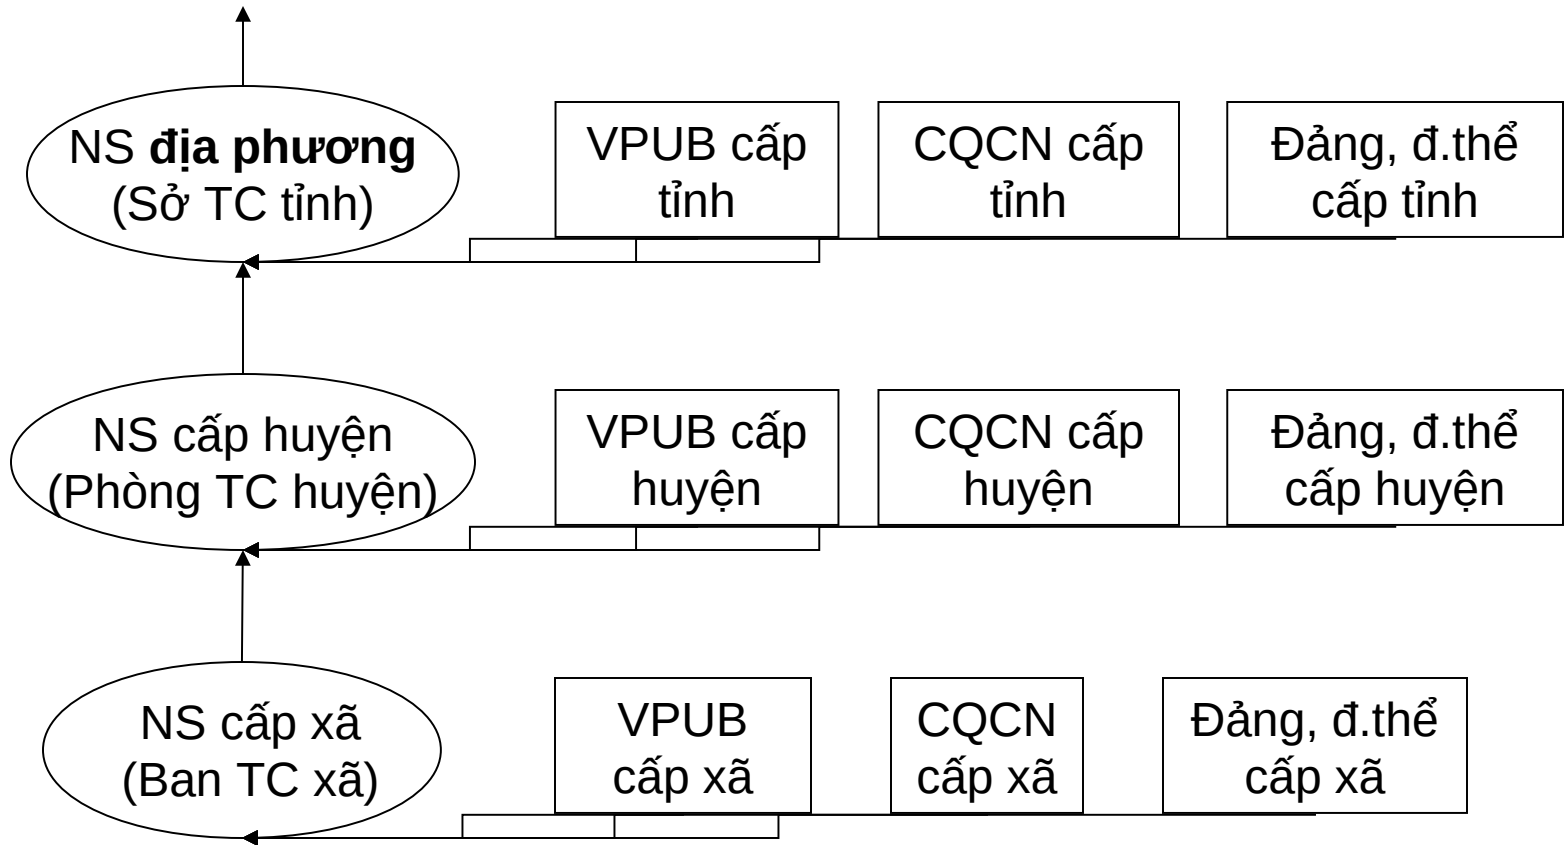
NS **địa phương** (Sở TC tỉnh)

VPUB cấp tỉnh

CQCN cấp tỉnh

Đảng, đ.thể cấp tỉnh

NS cấp huyện (Phòng TC huyện)

VPUB cấp huyện

CQCN cấp huyện

Đảng, đ.thể cấp huyện

NS cấp xã (Ban TC xã)

VPUB cấp xã

CQCN cấp xã

Đảng, đ.thể cấp xã